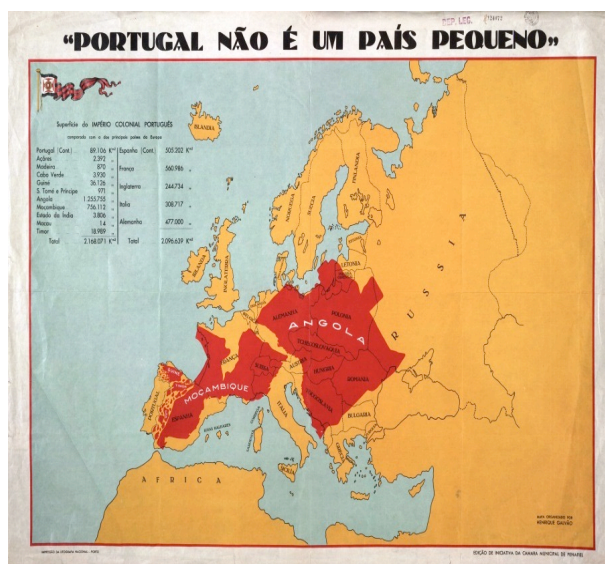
"PORTUGAL NÃO É UM PAÍS PEQUENO"

DEP. LEG.

Superfície do IMPÉRIO COLONIAL PORTUGUÊS
comparada com a das principais países da Europa

| | | | |
|---|---|---|---|
| Portugal (Cont.) | 89.106 Km² | Espanha (Cont.) | 505.202 Km² |
| Açores | 2.392 | | |
| Madeira | 870 | França | 550.986 |
| Cabo Verde | 3.930 | | |
| Guiné | 36.126 | Inglaterra | 244.734 |
| S. Tomé e Príncipe | 971 | | |
| Angola | 1.255.755 | Itália | 308.717 |
| Moçambique | 756.113 | | |
| Estado da Índia | 3.806 | Alemanha | 477.000 |
| Macau | 14 | | |
| Timor | 18.989 | | |
| Total | 2.168.071 Km² | Total | 2.086.639 Km² |

ISLÂNDIA
NORUEGA
SUÉCIA
FINLÂNDIA
ESTÓNIA
LETÓNIA
LITUÂNIA
IRLANDA
INGLATERRA
ALEMANHA
POLÓNIA
ANGOLA
CHECOSLOVÁQUIA
ÁUSTRIA
HUNGRIA
ROMÉNIA
FRANÇA
SUÍÇA
MOÇAMBIQUE
PORTUGAL
ESPANHA
ILHAS BALEARES
ITÁLIA
JUGOSLÁVIA
BULGÁRIA
GRÉCIA
TURQUIA
RUSSIA
AFRICA

MAPA ORGANIZADO POR HENRIQUE GALVÃO

IMPRESSO NA LITOGRAFIA NACIONAL - PORTO

EDIÇÃO DE INICIATIVA DA CÂMARA MUNICIPAL DE PENAFIEL